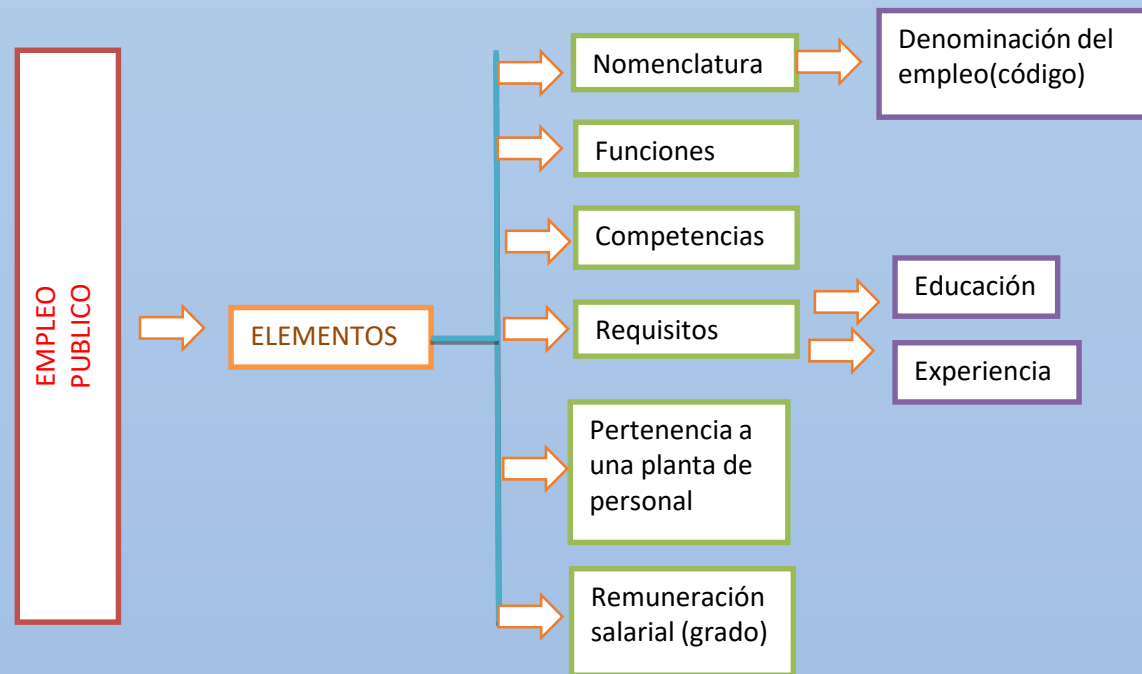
EMPLEO PUBLICO

ELEMENTOS

Nomenclatura

Denominación del empleo(código)

Funciones

Competencias

Requisitos

Educación

Experiencia

Pertenencia a una planta de personal

Remuneración salarial (grado)